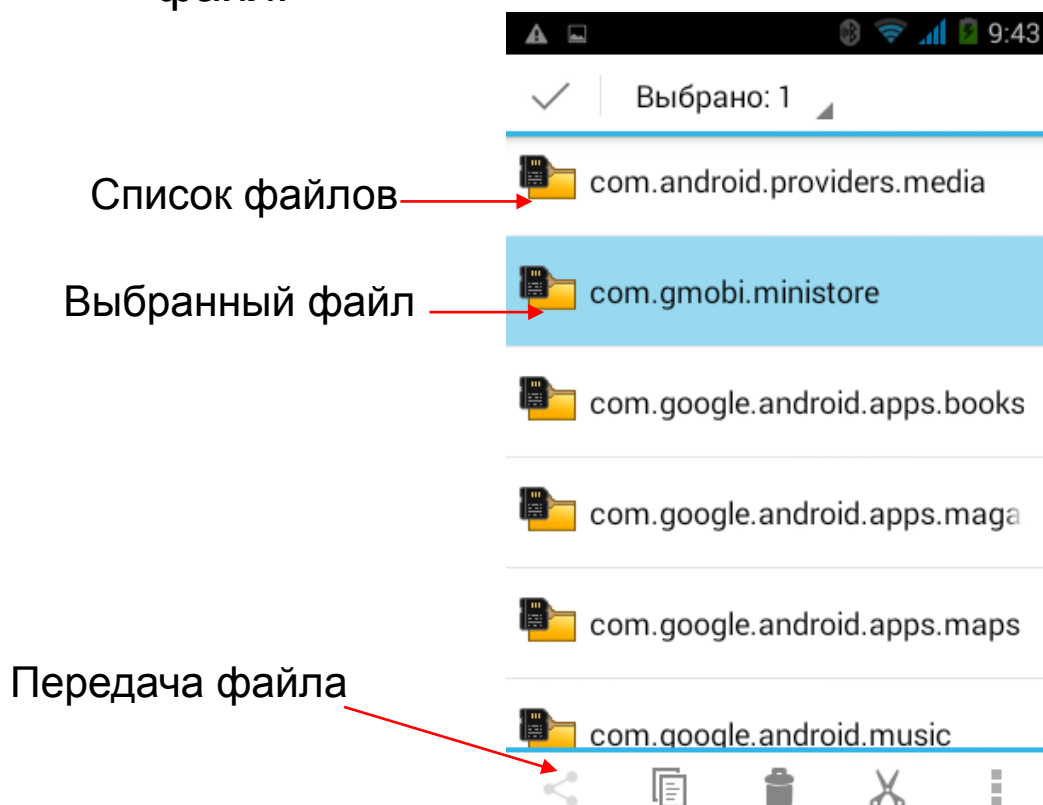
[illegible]

9:43

Выбрано: 1

Список файлов

com.android.providers.media

Выбранный файл

com.gmobi.ministore

com.google.android.apps.books

com.google.android.apps.maga

com.google.android.apps.maps

Передача файла

com.google.android.music